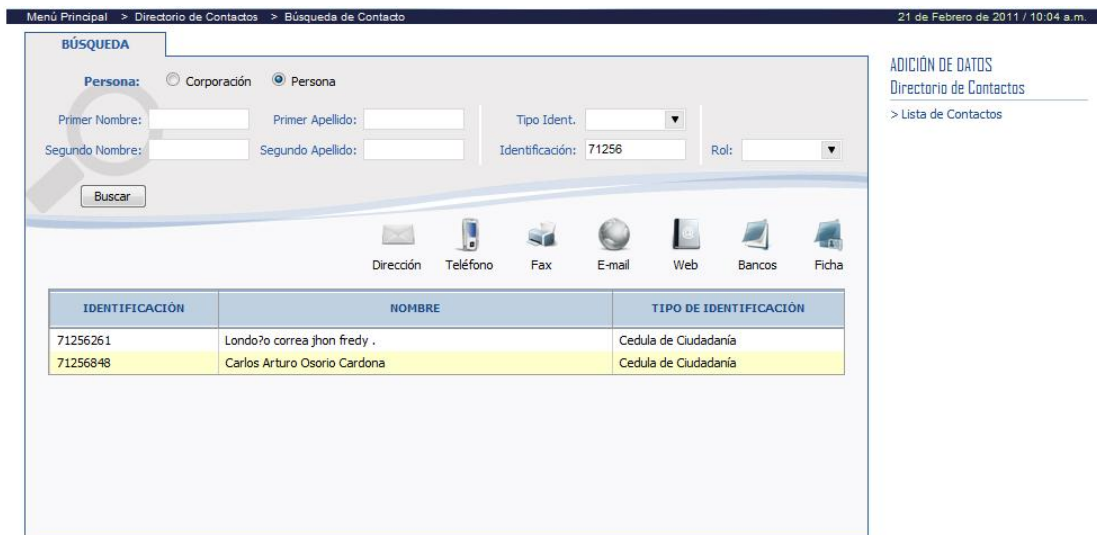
Menú Principal > Directorio de Contactos > Búsqueda de Contacto

21 de Febrero de 2011 / 10:04 a.m.

BÚSQUEDA

Persona: Corporación Persona

Primer Nombre:
Primer Apellido:
Tipo Ident.
Segundo Nombre:
Segundo Apellido:
Identificación: 71256
Rol:

Buscar

Dirección Teléfono Fax E-mail Web Bancos Ficha

| IDENTIFICACIÓN | NOMBRE | TIPO DE IDENTIFICACIÓN |
|---|---|---|
| 71256261 | Londo?o correa jhon fredy . | Cedula de Ciudadanía |
| 71256848 | Carlos Arturo Osorio Cardona | Cedula de Ciudadanía |

ADICIÓN DE DATOS
Directorio de Contactos
> Lista de Contactos